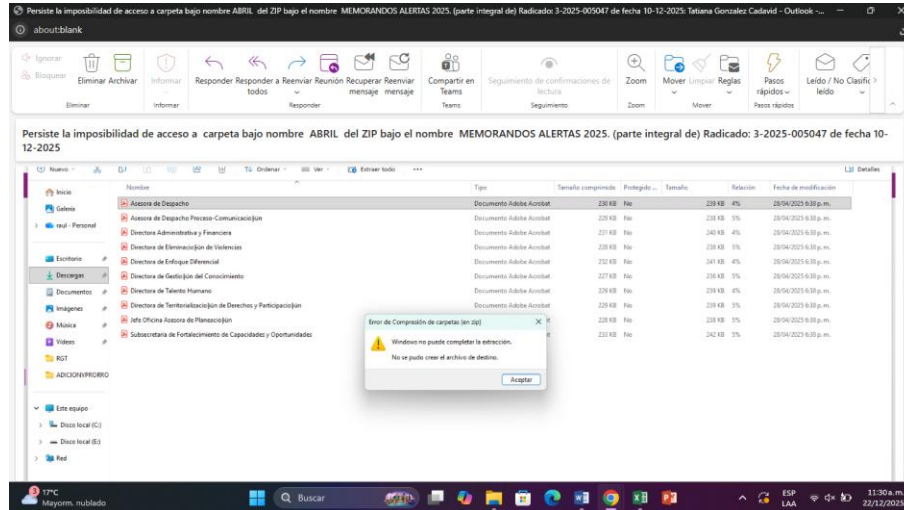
Persiste la imposibilidad de acceso a carpeta bajo nombre ABRIL del ZIP bajo el nombre MEMORANDOS ALERTAS 2025. (parte integral de) Radicado: 3-2025-005047 de fecha 10-12-2025: Tatiana Gonzalez Cadavid - Outlook -...

about:blank

Ignorar
Bloquear
Eliminar Archivar
Eliminar
Informar
Informar
Responder Responder a todos Reenviar Reunión Recuperar mensaje Reenviar mensaje
Responder
Compartir en Teams
Teams
Seguimiento de confirmaciones de lectura
Seguimiento
Zoom
Zoom
Mover Limpiar Reglas
Mover
Pasos rápidos
Pasos rápidos
Leído / No leído
Clasific

Persiste la imposibilidad de acceso a carpeta bajo nombre ABRIL del ZIP bajo el nombre MEMORANDOS ALERTAS 2025. (parte integral de) Radicado: 3-2025-005047 de fecha 10-12-2025

Nuevo
Ordenar
Ver
Extraer todo
...
Detalles

Inicio
Galería
raul - Personal
Escritorio
Descargas
Documentos
Imágenes
Música
Videos
RST
ADICIONYPRORRO
Este equipo
Disco local (C:)
Disco local (E:)
Red

| Nombre | Tipo | Tamaño comprimido | Protegido ... | Tamaño | Relación | Fecha de modificación |
|---|---|---|---|---|---|---|
| Asesora de Despacho | Documento Adobe Acrobat | 230 KB | No | 239 KB | 4% | 28/04/2025 6:38 p. m. |
| Asesora de Despacho Proceso-Comunicacio|ün | Documento Adobe Acrobat | 229 KB | No | 238 KB | 5% | 28/04/2025 6:38 p. m. |
| Directora Administrativa y Financiera | Documento Adobe Acrobat | 231 KB | No | 240 KB | 4% | 28/04/2025 6:38 p. m. |
| Directora de Eliminacio|ün de Violencias | Documento Adobe Acrobat | 228 KB | No | 238 KB | 5% | 28/04/2025 6:38 p. m. |
| Directora de Enfoque Diferencial | Documento Adobe Acrobat | 232 KB | No | 241 KB | 4% | 28/04/2025 6:38 p. m. |
| Directora de Gestio|ün del Conocimiento | Documento Adobe Acrobat | 227 KB | No | 236 KB | 5% | 28/04/2025 6:38 p. m. |
| Directora de Talento Humano | Documento Adobe Acrobat | 229 KB | No | 239 KB | 4% | 28/04/2025 6:38 p. m. |
| Directora de Territorializacio|ün de Derechos y Participacio|ün | Documento Adobe Acrobat | 229 KB | No | 239 KB | 5% | 28/04/2025 6:38 p. m. |
| Jefe Oficina Asesora de Planeacio|ün | | 228 KB | No | 238 KB | 5% | 28/04/2025 6:38 p. m. |
| Subsecretaria de Fortalecimiento de Capacidades y Oportunidades | | 233 KB | No | 242 KB | 5% | 28/04/2025 6:38 p. m. |

Error de Compresión de carpetas (en zip)
Windows no puede completar la extracción.
No se pudo crear el archivo de destino.
Aceptar

17°C
Mayorm. nublado
Buscar
ESP LAA
11:30 a.m.
22/12/2025